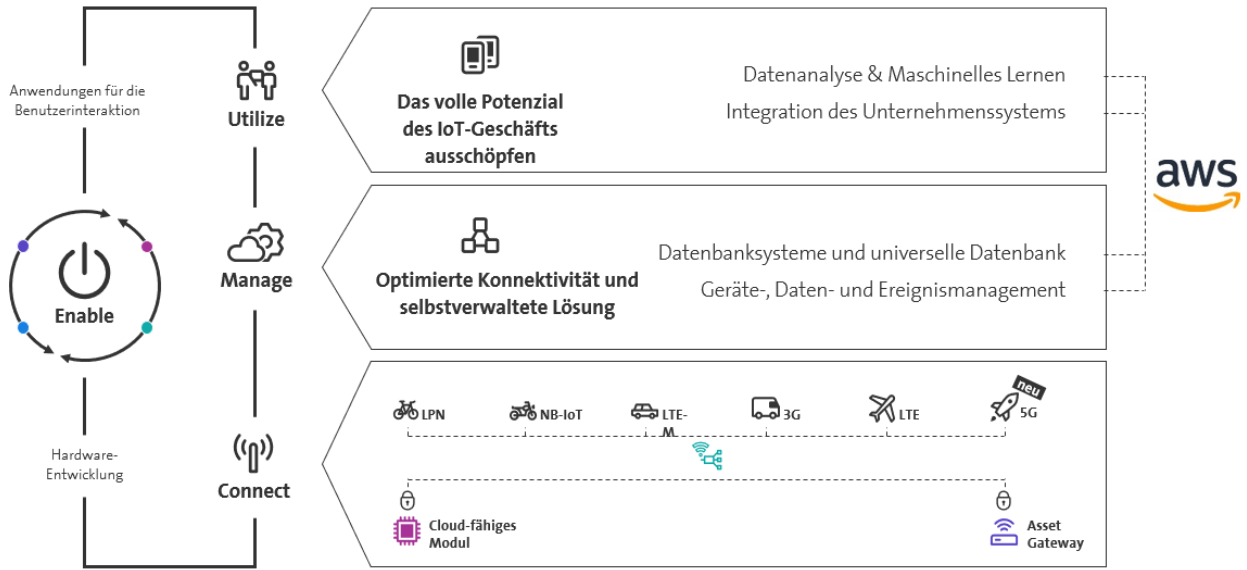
Anwendungen für die Benutzerinteraktion

Utilize

Das volle Potenzial des IoT-Geschäfts ausschöpfen

Datenanalyse & Maschinelles Lernen

Integration des Unternehmenssystems

aws

Enable

Manage

Optimierte Konnektivität und selbstverwaltete Lösung

Datenbanksysteme und universelle Datenbank

Geräte-, Daten- und Ereignismanagement

Hardware-Entwicklung

Connect

LPN

NB-IoT

LTE-M

3G

LTE

neu

5G

Cloud-fähiges Modul

Asset Gateway